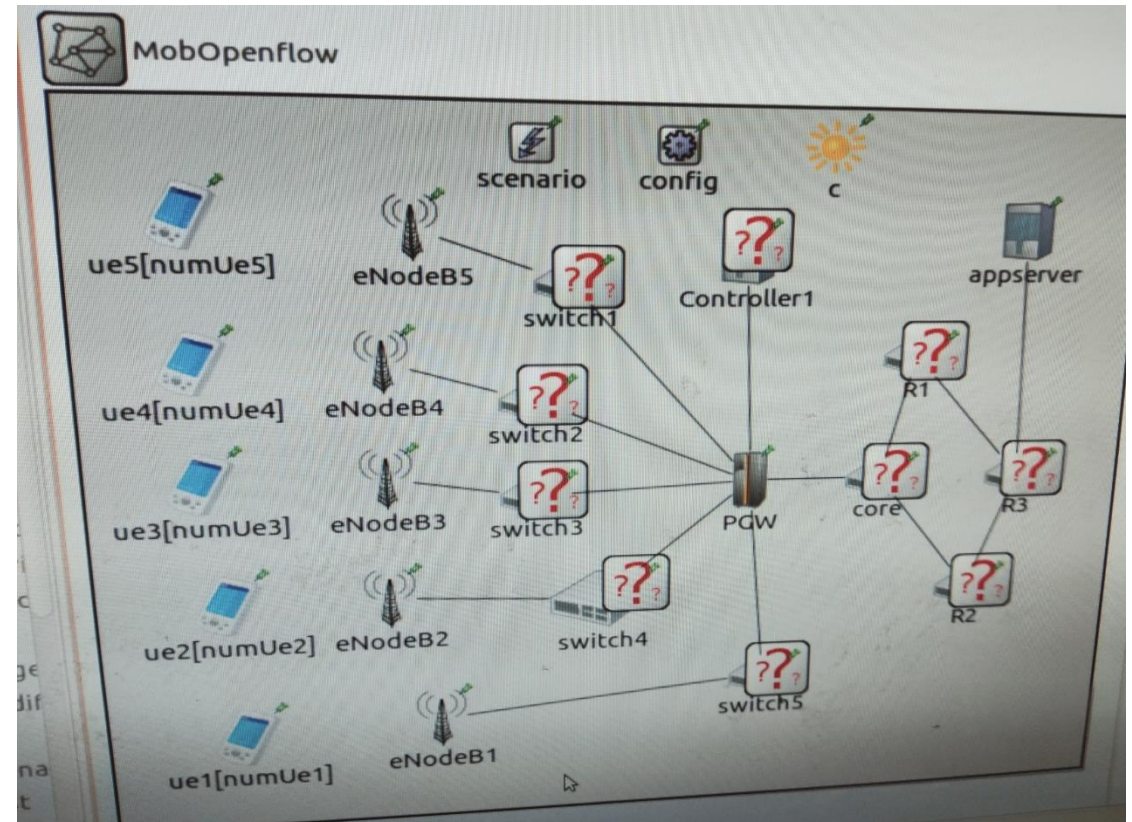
MobOpenflow

scenario
config
c

ue5[numUe5]
eNodeB5
switch1
Controller1
appserver

ue4[numUe4]
eNodeB4
switch2
R1

ue3[numUe3]
eNodeB3
switch3
PGW
core
R3

ue2[numUe2]
eNodeB2
switch4
R2

switch5

ue1[numUe1]
eNodeB1

i
c
ge
dif
na
t